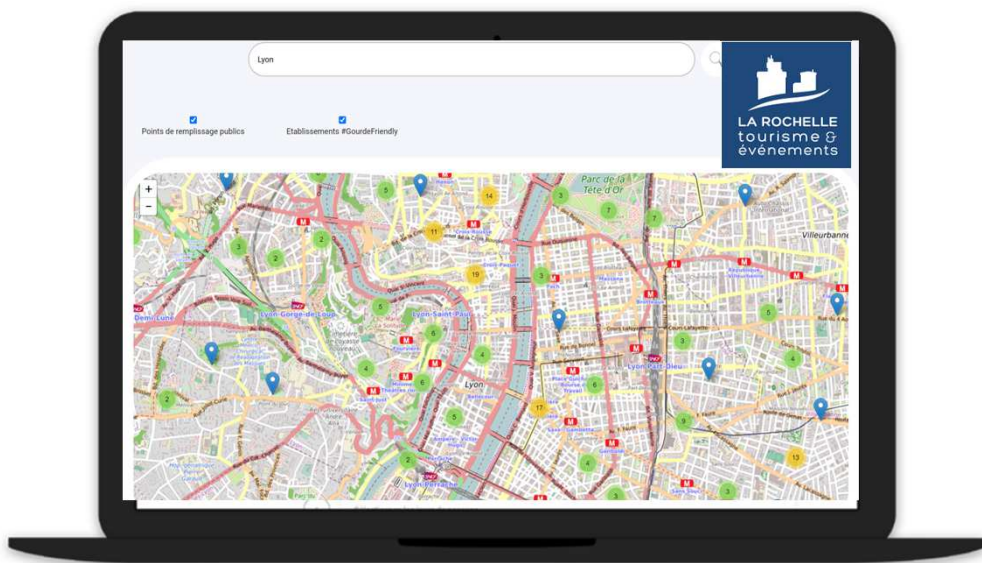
Lyon

Points de remplissage publics

Etablissements #GourdeFriendly

LA ROCHELLE tourisme & événements

+
−

Parc de la Tête d'Or
Villeurbanne
Lyon-Gorge-de-Loup
Lyon Saint-Paul
Lyon
Lyon Part-Dieu
Lyon Perrache
Demi Lune

5
14
3
7
7
2
11
2
3
2
19
3
5
6
5
3
4
4
6
6
4
2
5
17
9
4
13
2
3
3